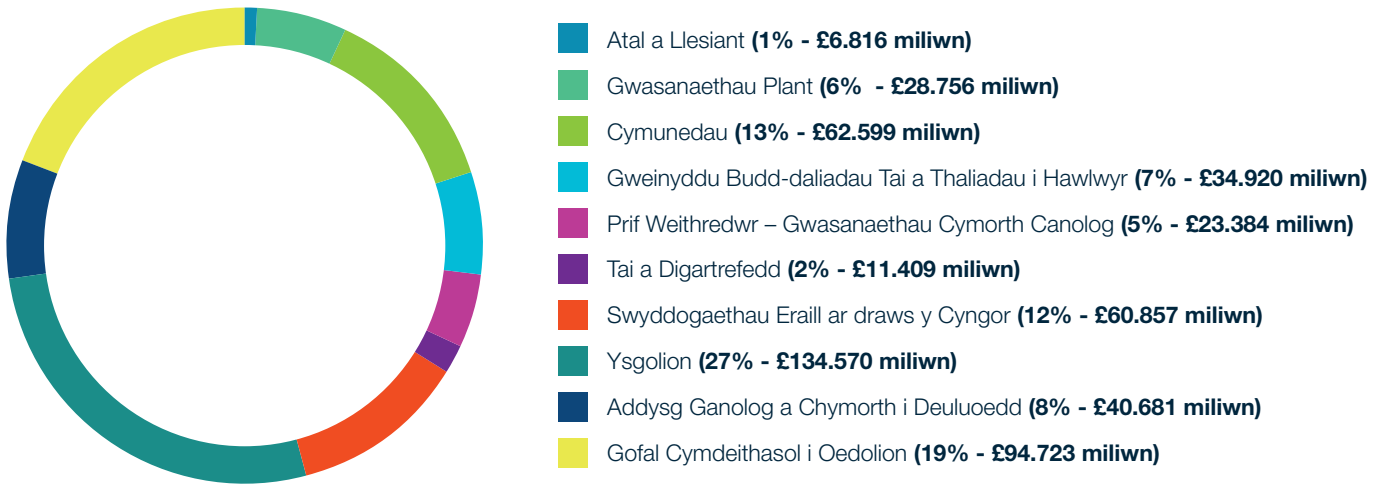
Atal a Llesiant **(1% - £6.816 miliwn)**

Gwasanaethau Plant **(6% - £28.756 miliwn)**

Cymunedau **(13% - £62.599 miliwn)**

Gweinyddu Budd-daliadau Tai a Thaliadau i Hawlwyr **(7% - £34.920 miliwn)**

Prif Weithredwr – Gwasanaethau Cymorth Canolog **(5% - £23.384 miliwn)**

Tai a Digartrefedd **(2% - £11.409 miliwn)**

Swyddogaethau Eraill ar draws y Cyngor **(12% - £60.857 miliwn)**

Ysgolion **(27% - £134.570 miliwn)**

Addysg Ganolog a Chymorth i Deuluoedd **(8% - £40.681 miliwn)**

Gofal Cymdeithasol i Oedolion **(19% - £94.723 miliwn)**